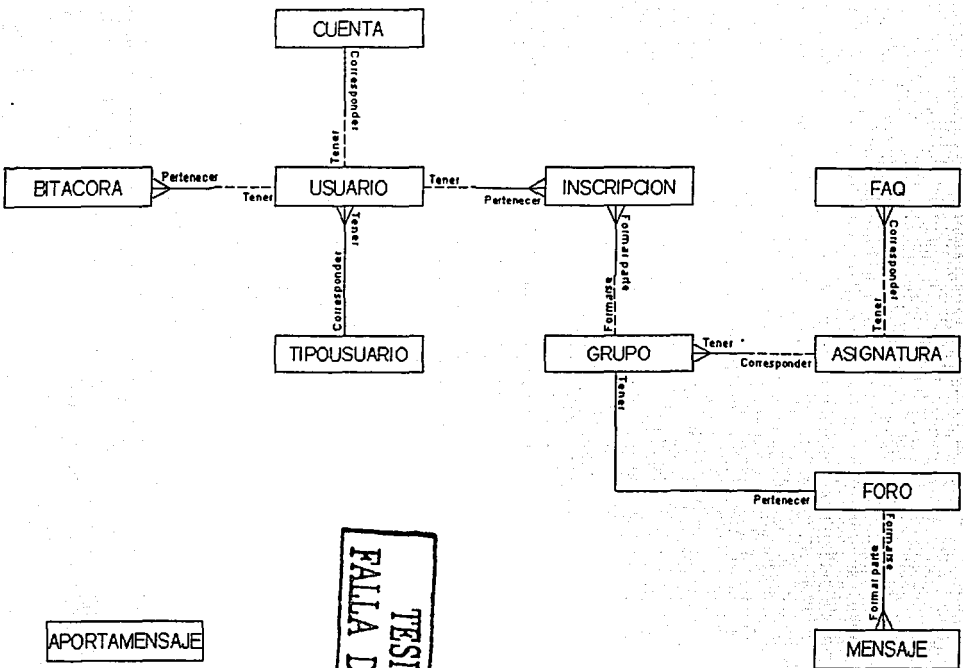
CUENTA

Corresponder

Tener

BITACORA

Pertenecer

Tener

USUARIO

Tener

Pertenecer

INSCRIPCION

FAQ

Tener

Corresponder

Formar parte

Formarse

Corresponder

Tener

TIPOUSUARIO

GRUPO

Tener

Corresponder

ASIGNATURA

Tener

Pertenecer

FORO

Formarse

Formar parte

TESI
FALLA D

APORTAMENSAJE

MENSAJE